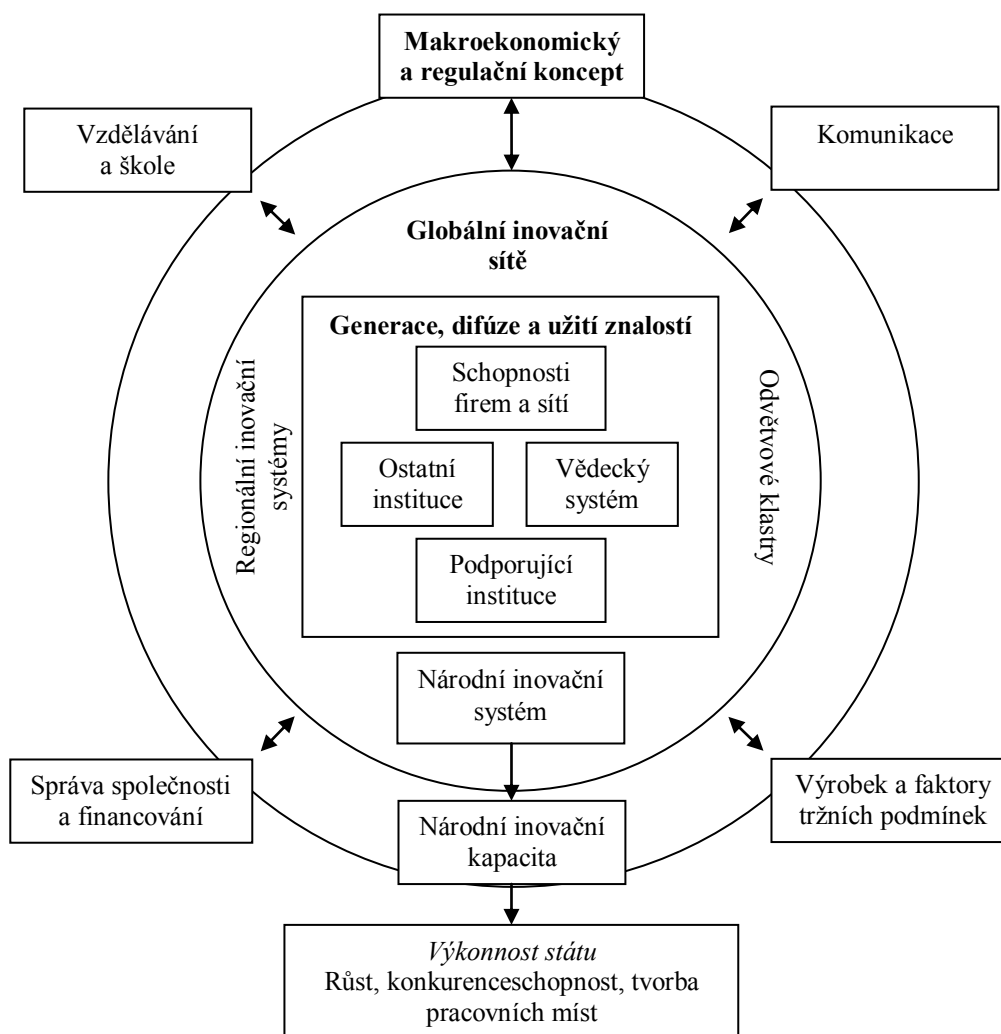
Makroekonomický a regulační koncept

Vzdělávání a škole

Komunikace

Globální inovační sítě

Generace, difúze a užití znalostí

Schopnosti firem a sítí

Ostatní instituce

Vědecký systém

Podporující instituce

Regionální inovační systémy

Odvětvové klastry

Národní inovační systém

Správa společnosti a financování

Výrobek a faktory tržních podmínek

Národní inovační kapacita

*Výkonnost státu*
Růst, konkurenceschopnost, tvorba pracovních míst